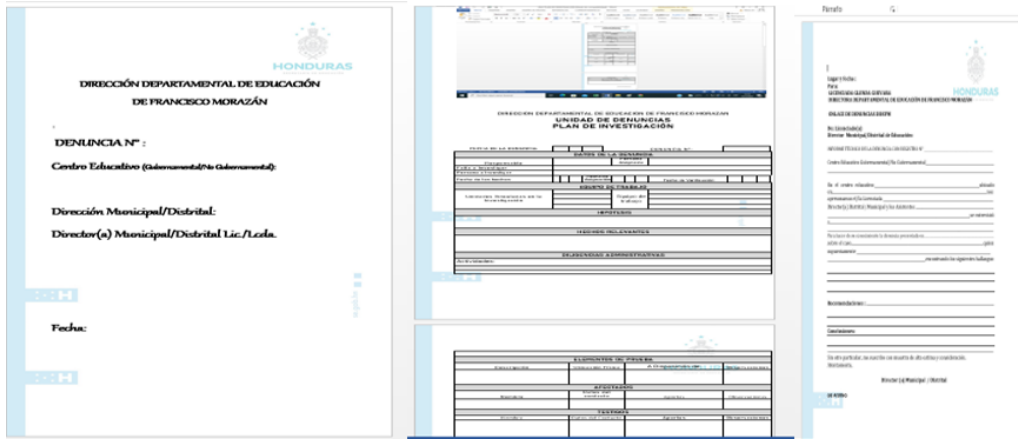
HONDURAS

DIRECCIÓN DEPARTAMENTAL DE EDUCACIÓN

DE FRANCISCO MORAZÁN

DENUNCIA N° :

Centro Educativo (Gubernamental/No Gubernamental):

Dirección Municipal/Distrital:

Director(a) Municipal/Distrital Lic./Lcda.

Fecha:

DIRECCIÓN DEPARTAMENTAL DE EDUCACIÓN DE FRANCISCO MORAZÁN

UNIDAD DE DENUNCIAS

PLAN DE INVESTIGACIÓN

DATOS DE LA DENUNCIA

EQUIPO DE TRABAJO

HIPÓTESIS

HECHOS RELEVANTES

DILIGENCIAS ADMINISTRATIVAS

ELEMENTOS DE PRUEBA

APOYADOS

TESTIGOS

Párrafo

HONDURAS

Lugar y Fecha:

Para:

SECRETARIA GENERAL DE EDUCACIÓN

DIRECTORA DEPARTAMENTAL DE EDUCACIÓN DE FRANCISCO MORAZÁN

UNIDAD DE DENUNCIAS DDEFM

De: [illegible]

Director Municipal/Distrital de Educación

INFORME TÉCNICO DE LA DENUNCIA REGISTRO N°

Centro Educativo (Gubernamental/No Gubernamental)

Recomendaciones:

Conclusiones:

Sin otro particular, me suscribo con muestras de alta estima y consideración.

Atentamente,

Director (a) Municipal / Distrital